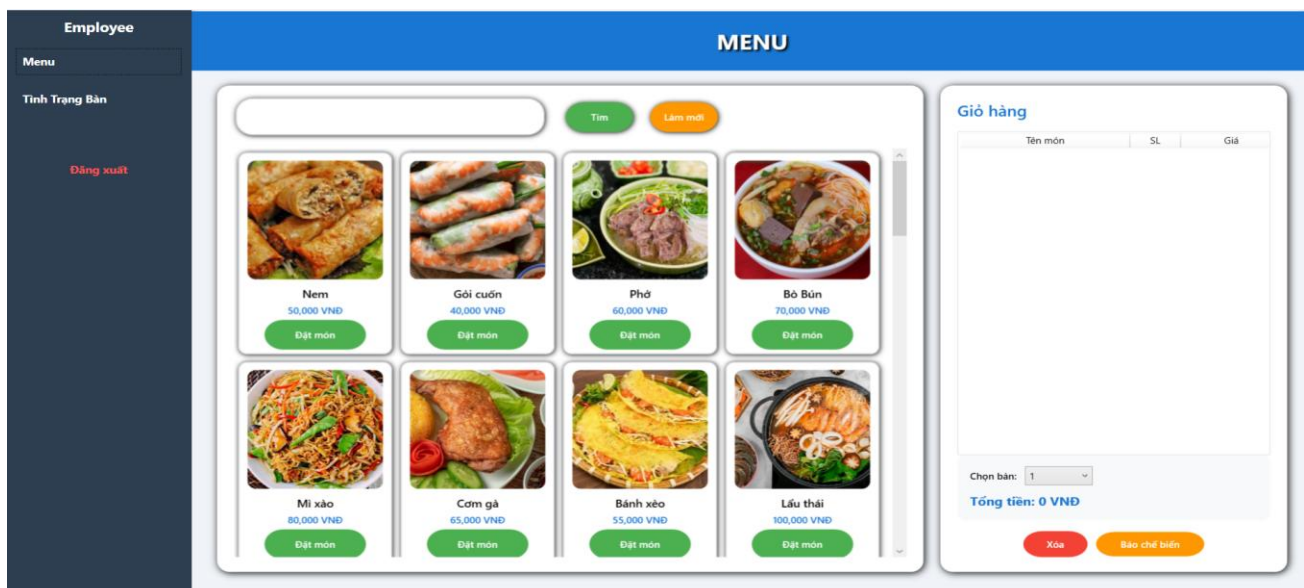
Employee

Menu

Tình Trạng Bàn

Đăng xuất

MENU

Tìm

Làm mới

Nem
50,000 VNĐ
Đặt món

Gỏi cuốn
40,000 VNĐ
Đặt món

Phở
60,000 VNĐ
Đặt món

Bò Bún
70,000 VNĐ
Đặt món

Mì xào
80,000 VNĐ
Đặt món

Cơm gà
65,000 VNĐ
Đặt món

Bánh xèo
55,000 VNĐ
Đặt món

Lẩu thái
100,000 VNĐ
Đặt món

Giỏ hàng

| Tên món | SL | Giá |
|---|---|---|

Chọn bàn: 1

Tổng tiền: 0 VNĐ

Xóa

Báo chế biến